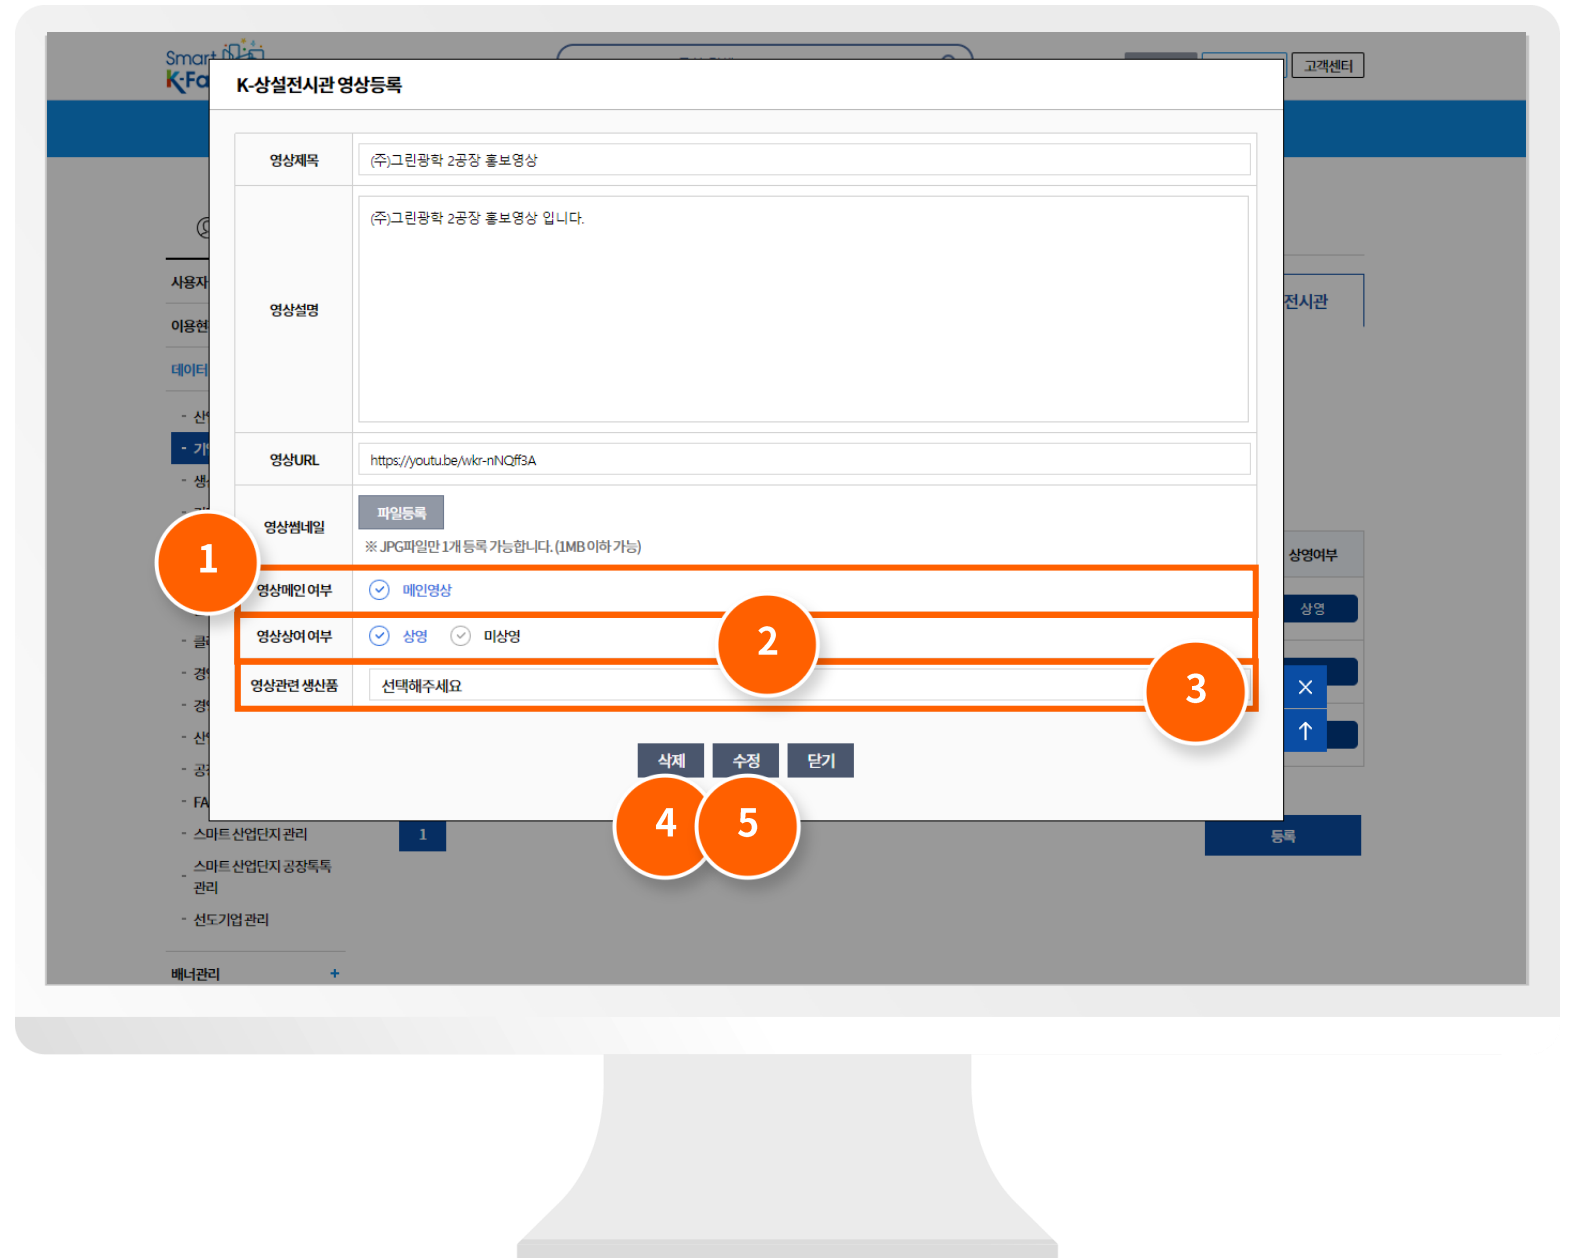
Smart K-Fa

고객센터

K-상설전시관 영상등록

| 영상제목 | (주)그린광학 2공장 홍보영상 |
|---|---|
| 영상설명 | (주)그린광학 2공장 홍보영상 입니다. |
| 영상URL | https://youtu.be/wkr-nNQff3A |
| 영상썸네일 | 파일등록 ※ JPG파일만 1개 등록 가능합니다. (1MB 이하 가능) |
| 영상메인 여부 | 메인영상 |
| 영상상여 여부 | 상영 미상영 |
| 영상관련 생산품 | 선택해주세요 |

삭제 수정 닫기

1 2 3 4 5

사용자
이용현
데이터
- 산
- 기
- 생
- 클
- 경
- 경
- 산
- 공
- FA
- 스마트 산업단지 관리
- 스마트 산업단지 공장톡톡 관리
- 선도기업 관리
배너관리 +

전시관
상영여부
상영
1
등록